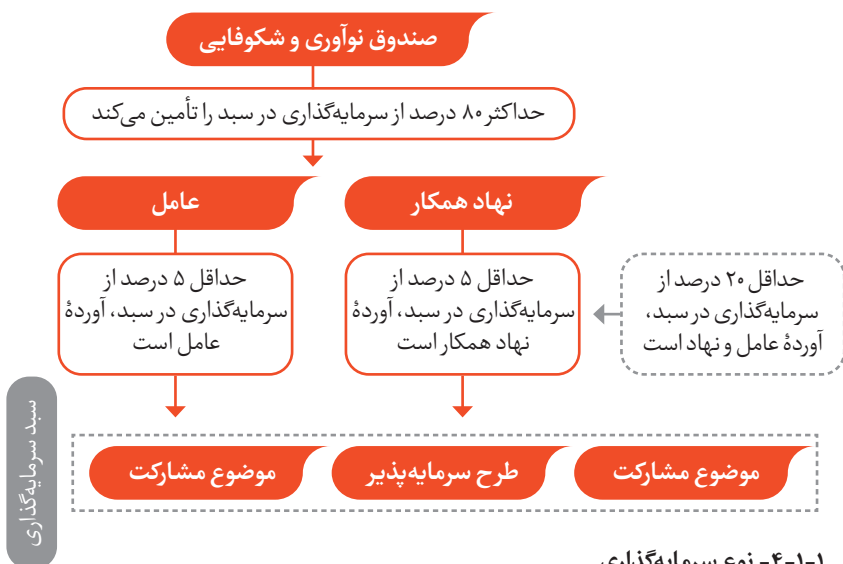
صندوق نوآوری و شکوفایی

حداکثر ۸۰ درصد از سرمایه‌گذاری در سبد را تأمین می‌کند

نهاد همکار

عامل

حداقل ۲۰ درصد از سرمایه‌گذاری در سبد، آوردهٔ عامل و نهاد است

حداقل ۵ درصد از سرمایه‌گذاری در سبد، آوردهٔ نهاد همکار است

حداقل ۵ درصد از سرمایه‌گذاری در سبد، آوردهٔ عامل است

سبد سرمایه‌گذاری

موضوع مشارکت

طرح سرمایه‌پذیر

موضوع مشارکت

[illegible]